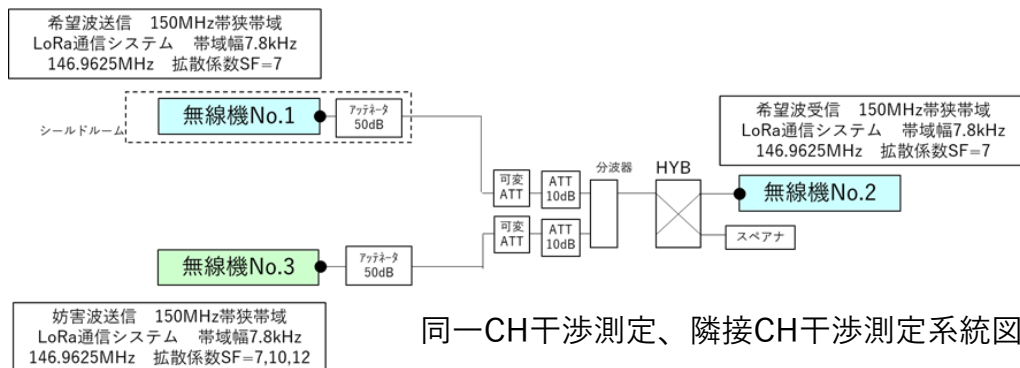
希望波送信　150MHz帯狭帯域
LoRa通信システム　帯域幅7.8kHz
146.9625MHz　拡散係数SF=7

シールドルーム

無線機No.1

ｱｯﾃﾈｰﾀ
50dB

希望波受信　150MHz帯狭帯域
LoRa通信システム　帯域幅7.8kHz
146.9625MHz　拡散係数SF=7

可変
ATT

ATT
10dB

分波器

HYB

無線機No.2

可変
ATT

ATT
10dB

スペアナ

無線機No.3

ｱｯﾃﾈｰﾀ
50dB

妨害波送信　150MHz帯狭帯域
LoRa通信システム　帯域幅7.8kHz
146.9625MHz　拡散係数SF=7,10,12

同一CH干渉測定、隣接CH干渉測定系統図